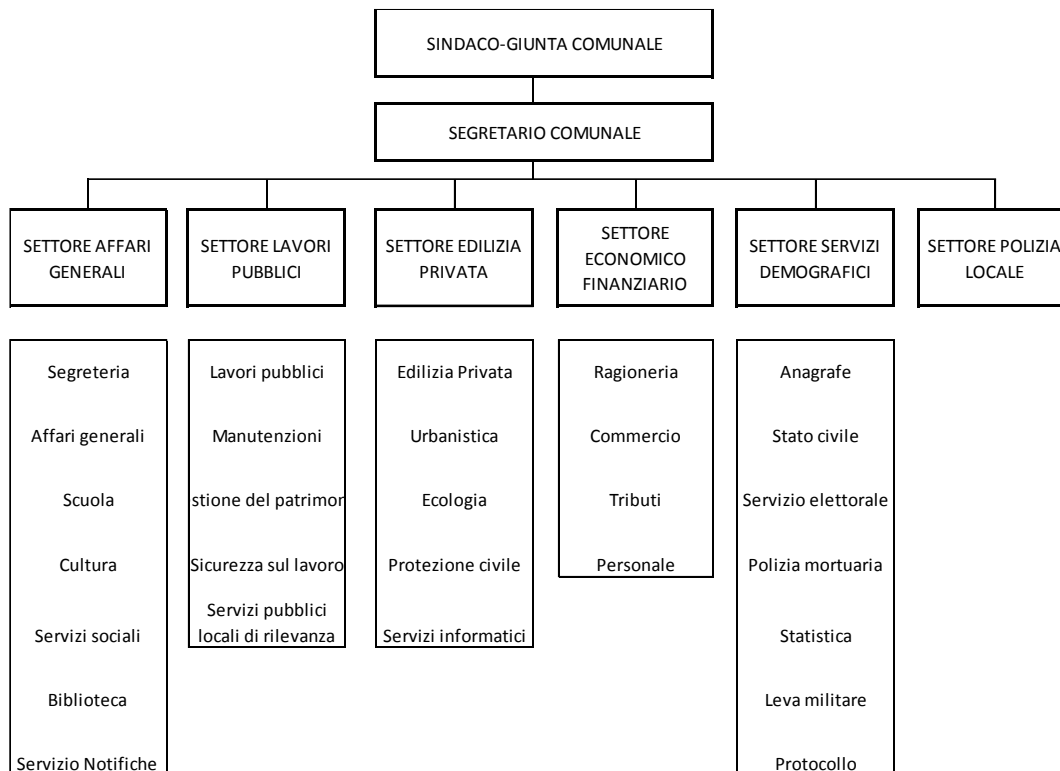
SINDACO-GIUNTA COMUNALE

SEGRETARIO COMUNALE

SETTORE AFFARI GENERALI

SETTORE LAVORI PUBBLICI

SETTORE EDILIZIA PRIVATA

SETTORE ECONOMICO FINANZIARIO

SETTORE SERVIZI DEMOGRAFICI

SETTORE POLIZIA LOCALE

Segreteria
Affari generali
Scuola
Cultura
Servizi sociali
Biblioteca
Servizio Notifiche

Lavori pubblici
Manutenzioni
stione del patrimor
Sicurezza sul lavoro
Servizi pubblici locali di rilevanza

Edilizia Privata
Urbanistica
Ecologia
Protezione civile
Servizi informatici

Ragioneria
Commercio
Tributi
Personale

Anagrafe
Stato civile
Servizio elettorale
Polizia mortuaria
Statistica
Leva militare
Protocollo